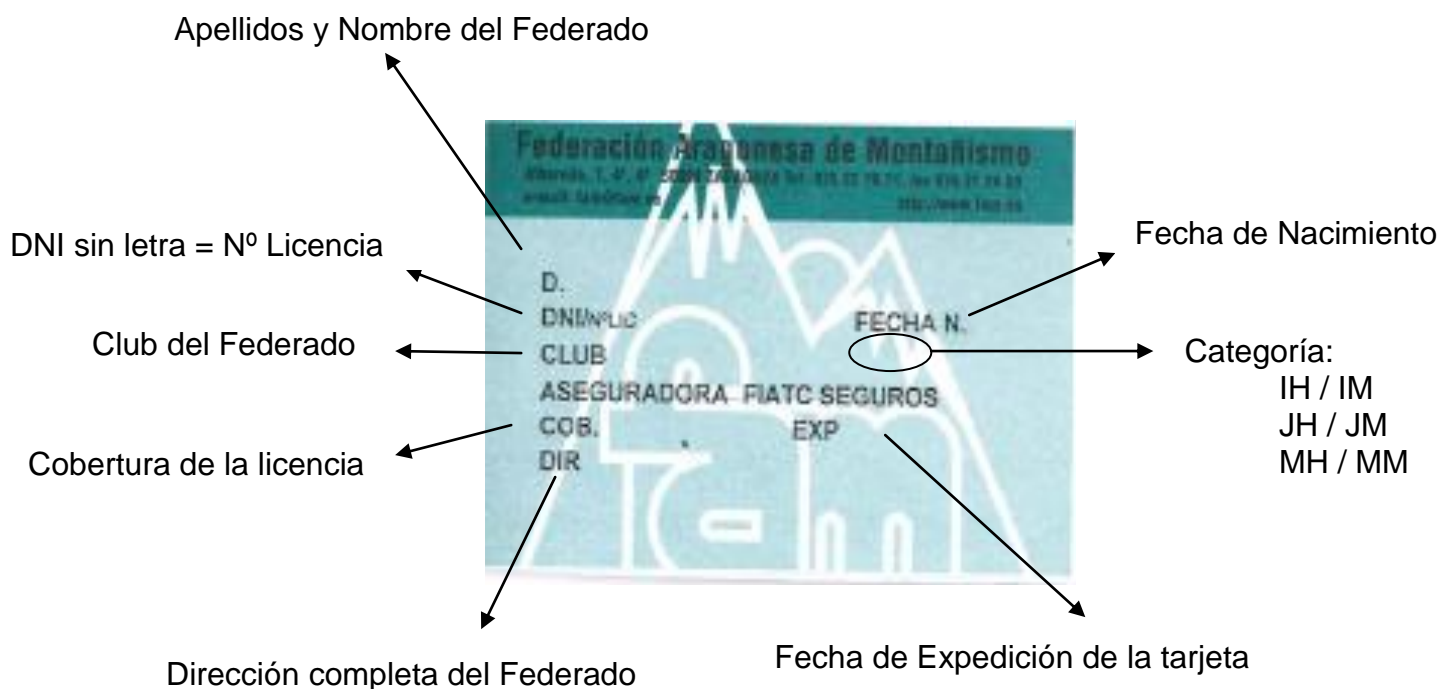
Apellidos y Nombre del Federado

Federación Aragonesa de Montañismo
Albareda, 7, 4º, 4ª 50004 ZARAGOZA Tel. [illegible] fax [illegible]
e-mail: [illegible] http://www.fam.es

DNI sin letra = Nº Licencia

Fecha de Nacimiento

D.
DNI/NºLIC
FECHA N.

Club del Federado

CLUB

Categoría:
IH / IM
JH / JM
MH / MM

ASEGURADORA FIATC SEGUROS
COB.
EXP
DIR

Cobertura de la licencia

Dirección completa del Federado

Fecha de Expedición de la tarjeta